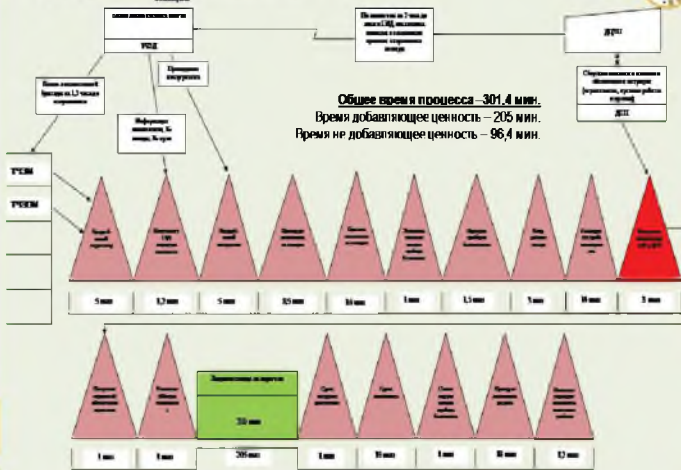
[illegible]

РЭД

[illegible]

ДПП

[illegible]

ДСП

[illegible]

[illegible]

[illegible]

Общее время процесса –301,4 мин.
Время добавляющее ценность – 205 мин.
Время не добавляющее ценность – 96,4 мин.

ТЧЭМ

ТЧЭМ

5 мин

3,2 мин

5 мин

0,5 мин

10 мин

1 мин

1,5 мин

5 мин

10 мин

2 мин

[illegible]

205 мин

1 мин

1 мин

205 мин

1 мин

10 мин

1 мин

10 мин

12 мин